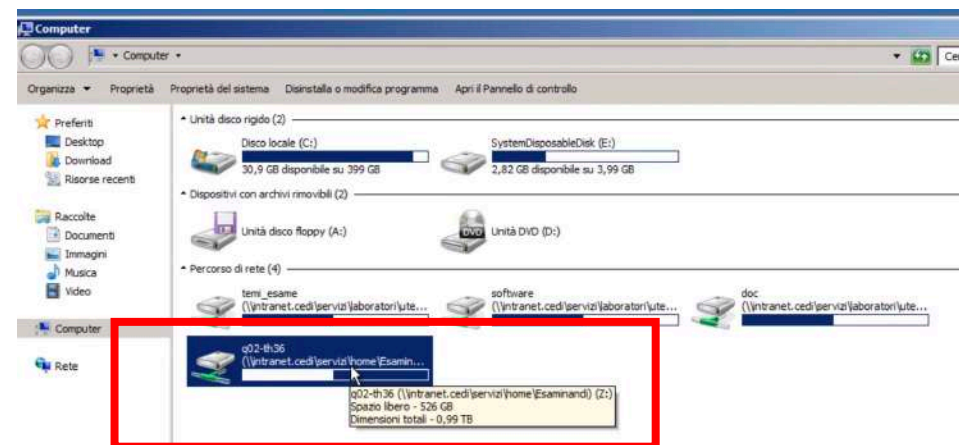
Computer

Computer ▸

Ce

Organizza ▾ Proprietà Proprietà del sistema Disinstalla o modifica programma Apri il Pannello di controllo

Preferiti
Desktop
Download
Risorse recenti

Raccolte
Documenti
Immagini
Musica
Video

Computer

Rete

Unità disco rigido (2)

Disco locale (C:)
30,9 GB disponibile su 399 GB

SystemDisposableDisk (E:)
2,82 GB disponibile su 3,99 GB

Dispositivi con archivi rimovibili (2)

Unità disco floppy (A:)

DVD

Unità DVD (D:)

Percorso di rete (4)

temi_esame
(\\intranet.cedi\servizi\laboratori\ute...

software
(\\intranet.cedi\servizi\laboratori\ute...

doc
(\\intranet.cedi\servizi\laboratori\ute...

q02-th36
(\\intranet.cedi\servizi\home\Esamin...

q02-th36 (\\intranet.cedi\servizi\home\Esaminandi) (Z:)
Spazio libero - 526 GB
Dimensioni totali - 0,99 TB